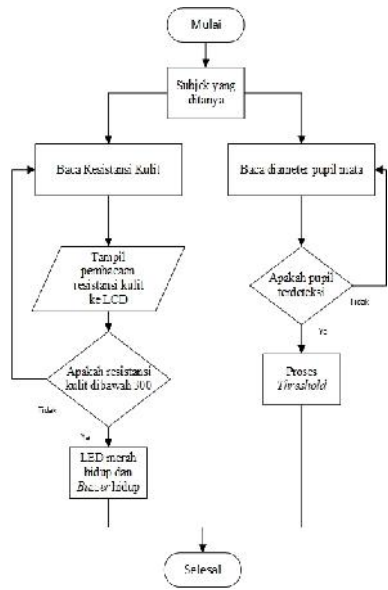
Mulai

Subjek yang ditanya

Baca Resistansi Kulit

Baca diameter pupil mata

Tampil pembacaan resistansi kulit ke LCD

Apakah pupil terdeteksi

Tidak

Ya

Proses *Threshold*

Apakah resistansi kulit dibawah 300

Tidak

Ya

LED merah hidup dan *Buzzer* hidup

Selesai